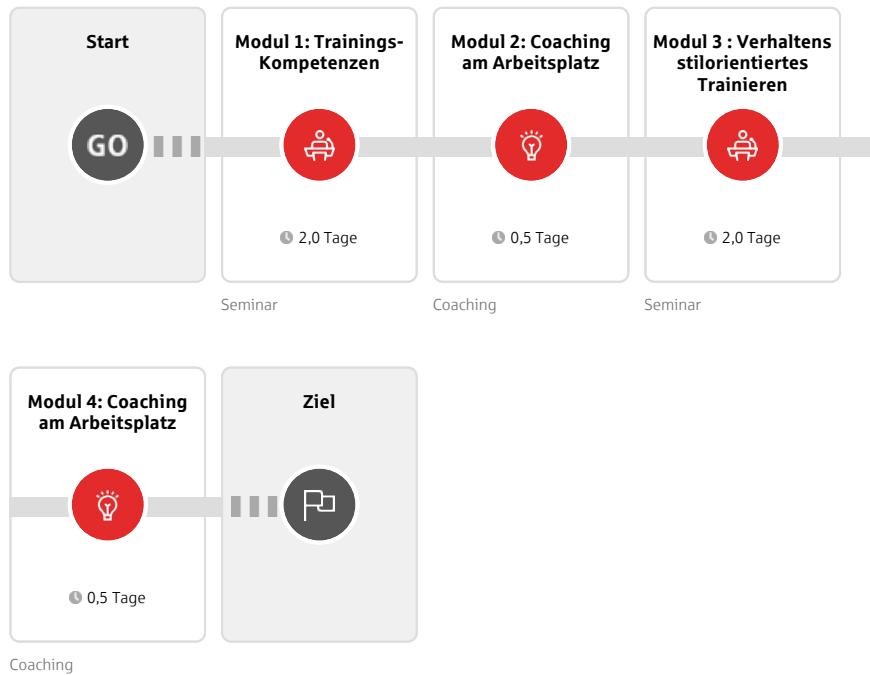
Start

GO

Modul 1: Trainings-Kompetenzen

2,0 Tage

Seminar

Modul 2: Coaching am Arbeitsplatz

0,5 Tage

Coaching

Modul 3 : Verhaltens stilorientiertes Trainieren

2,0 Tage

Seminar

Modul 4: Coaching am Arbeitsplatz

0,5 Tage

Coaching

Ziel